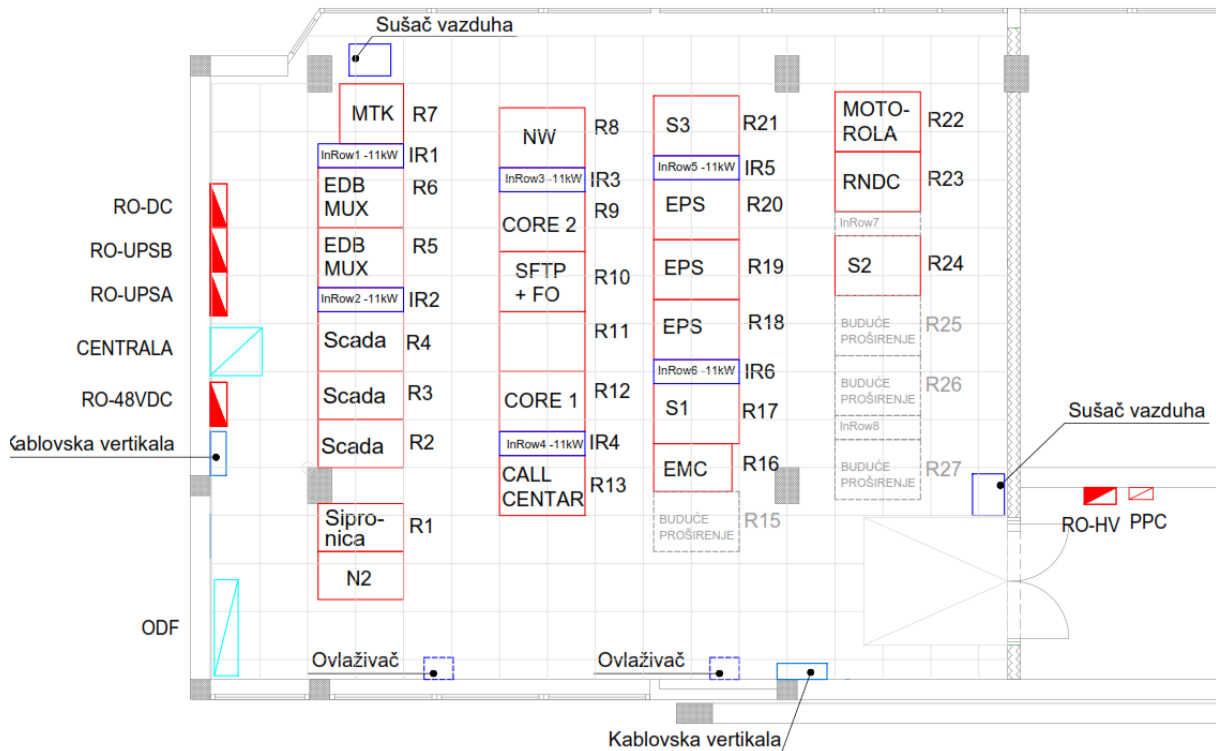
Sušač vazduha

RO-DC
RO-UPSB
RO-UPSA
CENTRALA
RO-48VDC
Kablovska vertikala
ODF

MTK R7
InRow1 -11kW IR1
EDB MUX R6
EDB MUX R5
InRow2 -11kW IR2
Scada R4
Scada R3
Scada R2
Sipro-nica R1
N2

NW R8
InRow3 -11kW IR3
CORE 2 R9
SFTP + FO R10
R11
CORE 1 R12
InRow4 -11kW IR4
CALL CENTAR R13

S3 R21
InRow5 -11kW IR5
EPS R20
EPS R19
EPS R18
InRow6 -11kW IR6
S1 R17
EMC R16
BUDUĆE PROŠIRENJE R15

MOTO-ROLA R22
RNDC R23
InRow7
S2 R24
BUDUĆE PROŠIRENJE R25
BUDUĆE PROŠIRENJE R26
InRow8
BUDUĆE PROŠIRENJE R27

Sušač vazduha
RO-HV PPC

Ovlaživač
Ovlaživač
Kablovska vertikala